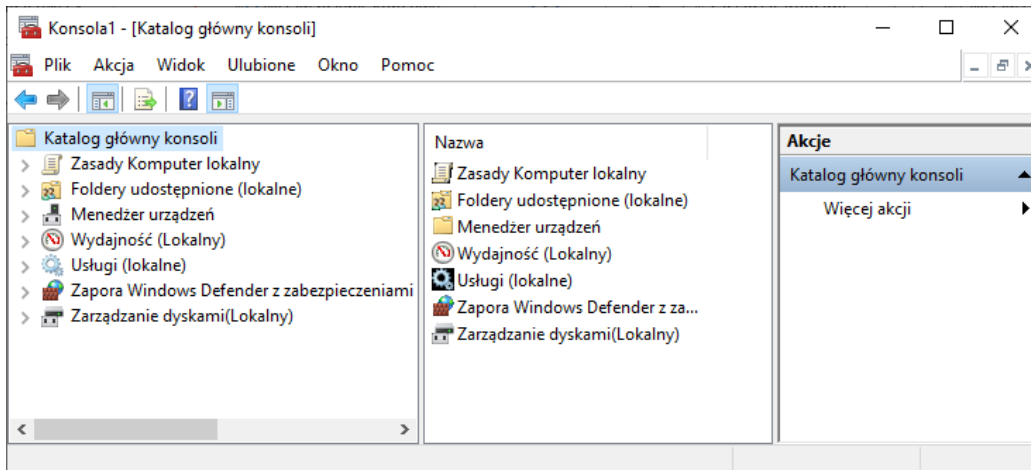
Konsola1 - [Katalog główny konsoli]

Plik Akcja Widok Ulubione Okno Pomoc

Katalog główny konsoli
Zasady Komputer lokalny
Foldery udostępnione (lokalne)
Menedżer urządzeń
Wydajność (Lokalny)
Usługi (lokalne)
Zapora Windows Defender z zabezpieczeniami
Zarządzanie dyskami(Lokalny)

Nazwa
Zasady Komputer lokalny
Foldery udostępnione (lokalne)
Menedżer urządzeń
Wydajność (Lokalny)
Usługi (lokalne)
Zapora Windows Defender z za...
Zarządzanie dyskami(Lokalny)

Akcje
Katalog główny konsoli
Więcej akcji